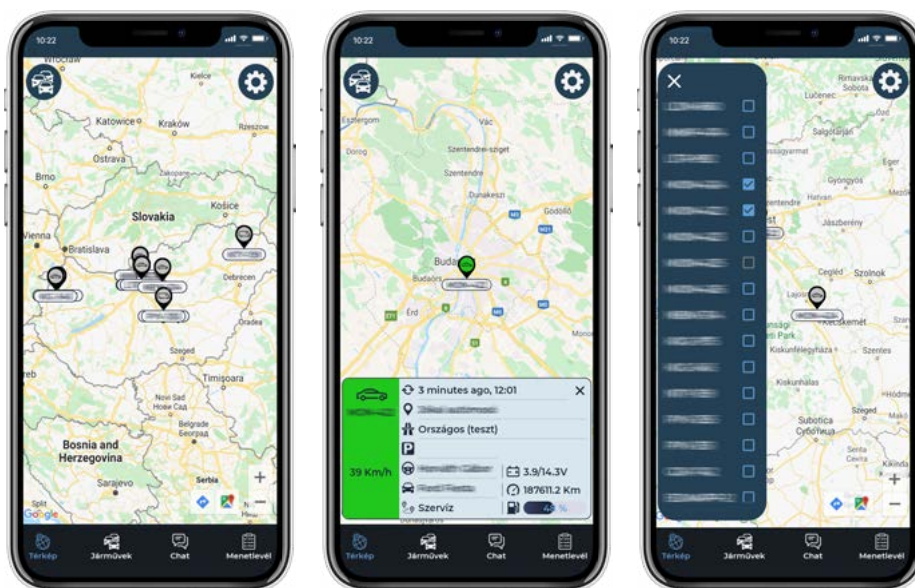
10:22

Wrocław
Kielce
Katowice
Kraków
Rzeszów
Ostrava
Zakopane
Brno
Slovakia
Košice
Vienna
Bratislava
Debrecen
Oradea
Szeged
Timișoara
Novi Sad
Нови Сад
Belgrade
Београд
Serbia
Bosnia and Herzegovina
Sarajevo
Split
Google

Térkép
Járművek
Chat
Menetlevél

10:22

Esztergom
Vác
Szentendrei-sziget
Dorog
Szentendre
Dunakeszi
Gödöllő
Budapest
Budaörs
Érd
Monor

3 minutes ago, 12:01
Országos (teszt)
39 Km/h
3.9/14.3V
187611.2 Km
Szervíz
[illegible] %

Térkép
Járművek
Chat
Menetlevél

10:22

Rimavská Sobota
Lučenec
Salgótarján
Eger
Gyöngyös
Hatvan
Jászberény
Cegléd
Szolnok
Kecskemét
Kiskunfélegyháza
Szentes
Kiskunhalas
Szeged
Subotica
Суботица
Kikinda

Térkép
Járművek
Chat
Menetlevél